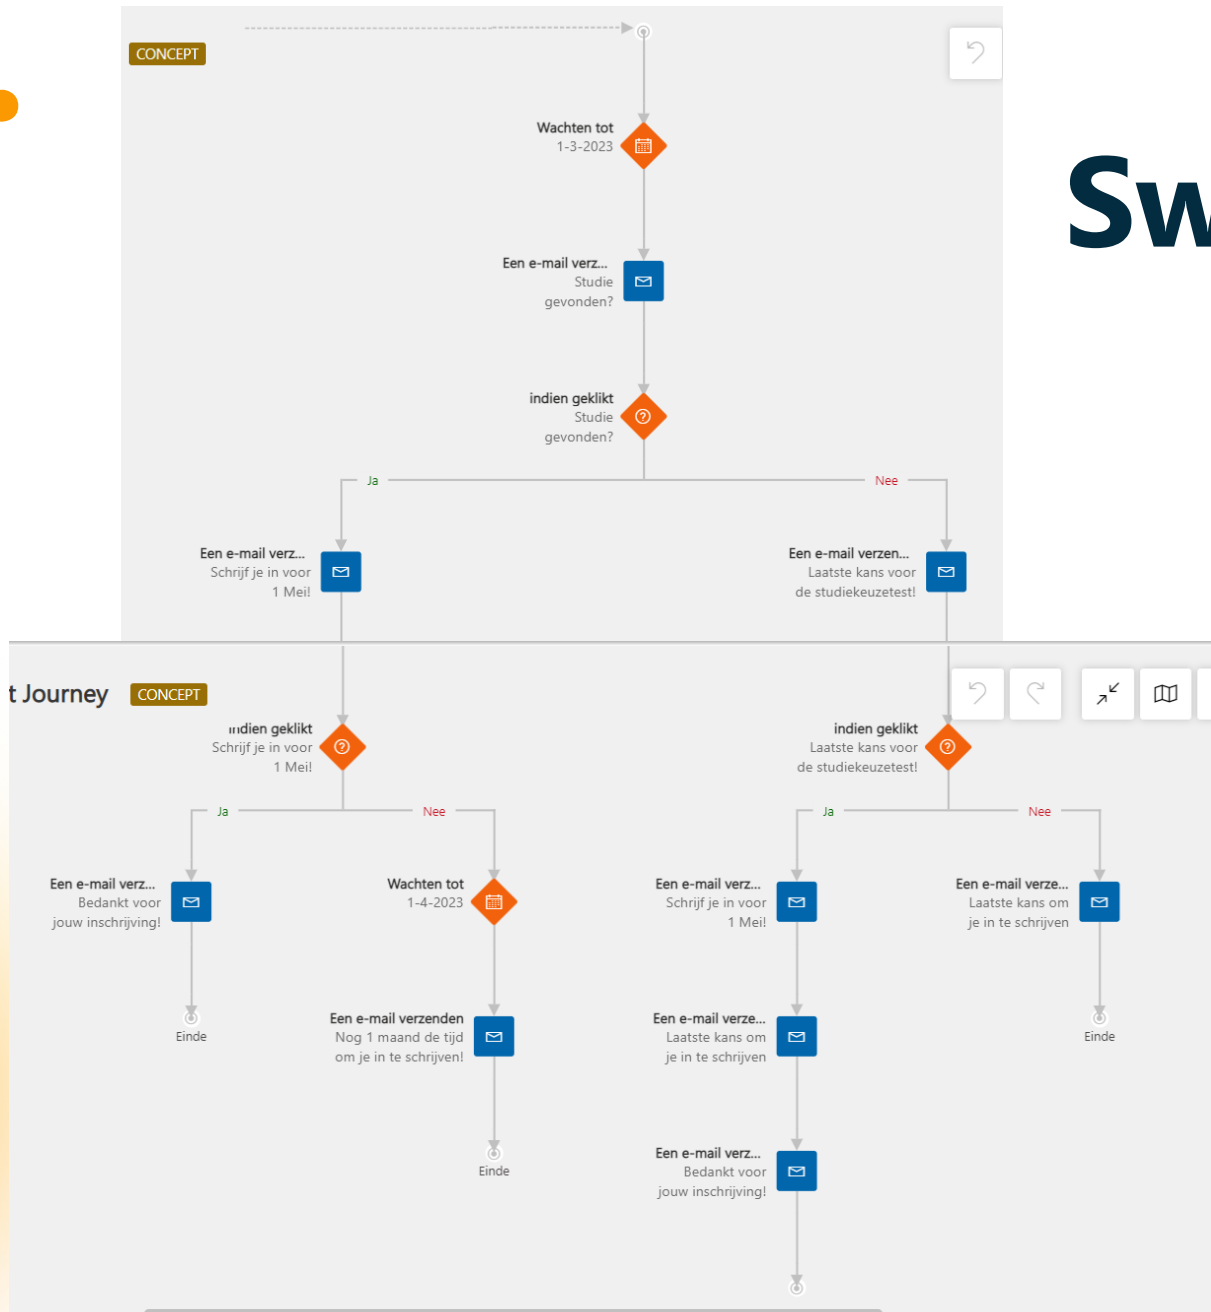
CONCEPT

Sw

Wachten tot
1-3-2023

Een e-mail verz...
Studie gevonden?

indien geklikt
Studie gevonden?

Ja

Nee

Een e-mail verz...
Schrijf je in voor 1 Mei!

Een e-mail verzen...
Laatste kans voor de studiekeuzetest!

t Journey

CONCEPT

indien geklikt
Schrijf je in voor 1 Mei!

indien geklikt
Laatste kans voor de studiekeuzetest!

Ja

Nee

Ja

Nee

Een e-mail verz...
Bedankt voor jouw inschrijving!

Wachten tot
1-4-2023

Een e-mail verz...
Schrijf je in voor 1 Mei!

Een e-mail verze...
Laatste kans om je in te schrijven

Einde

Een e-mail verzenden
Nog 1 maand de tijd om je in te schrijven!

Een e-mail verze...
Laatste kans om je in te schrijven

Einde

Einde

Een e-mail verz...
Bedankt voor jouw inschrijving!